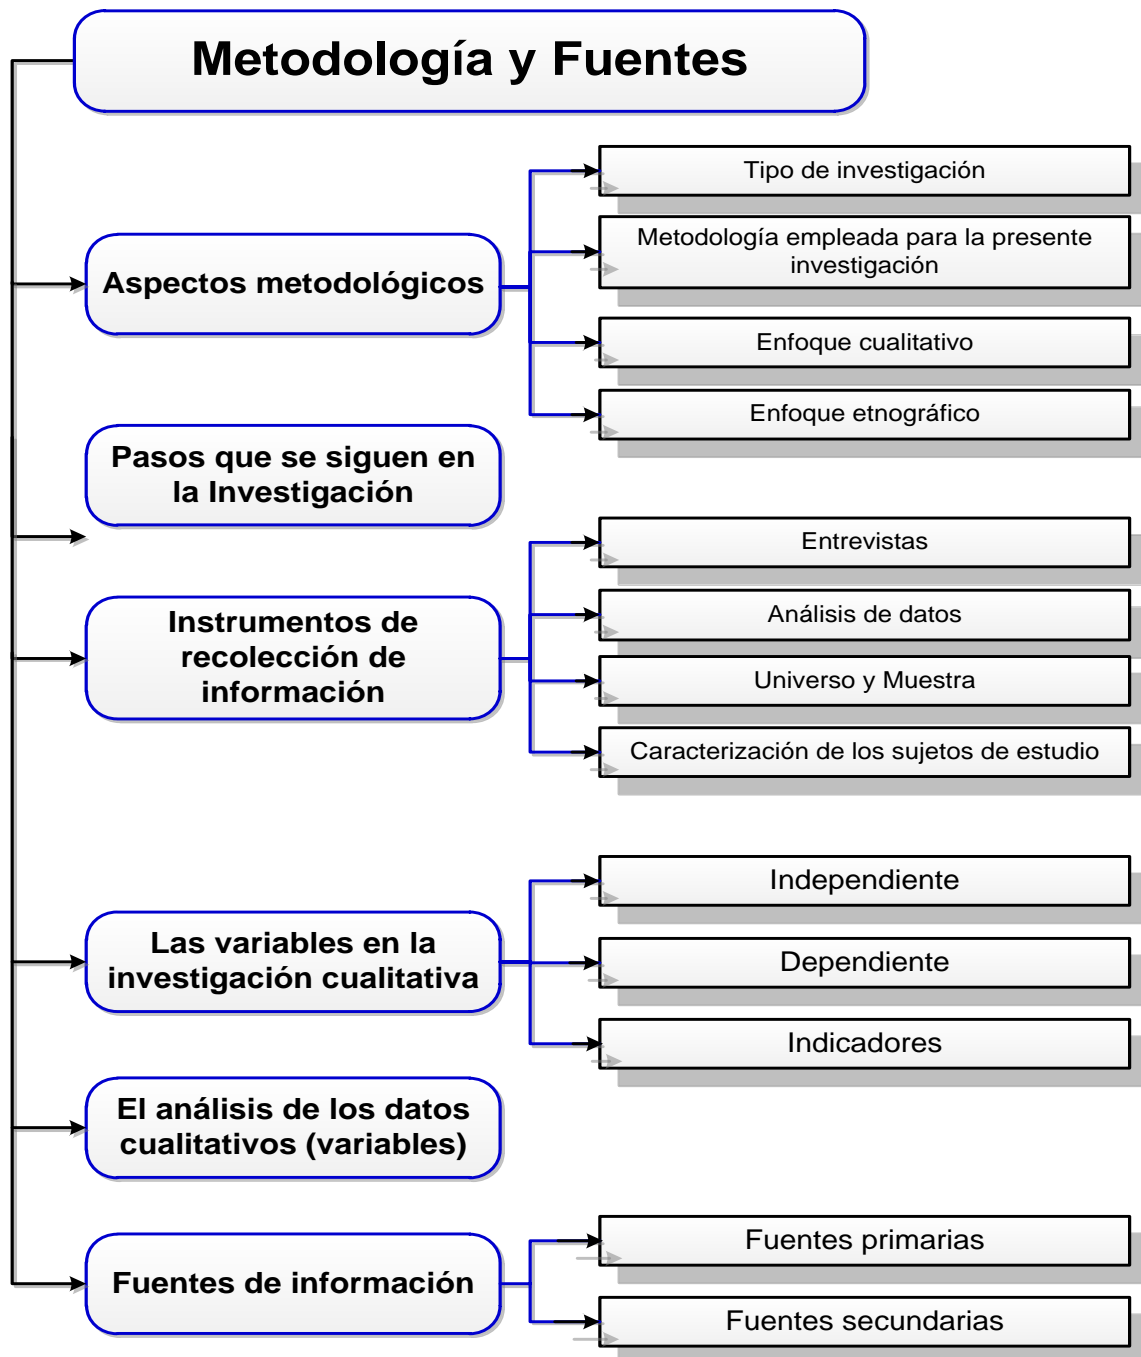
Metodología y Fuentes

Aspectos metodológicos

Tipo de investigación

Metodología empleada para la presente investigación

Enfoque cualitativo

Enfoque etnográfico

Pasos que se siguen en la Investigación

Instrumentos de recolección de información

Entrevistas

Análisis de datos

Universo y Muestra

Caracterización de los sujetos de estudio

Las variables en la investigación cualitativa

Independiente

Dependiente

Indicadores

El análisis de los datos cualitativos (variables)

Fuentes de información

Fuentes primarias

Fuentes secundarias